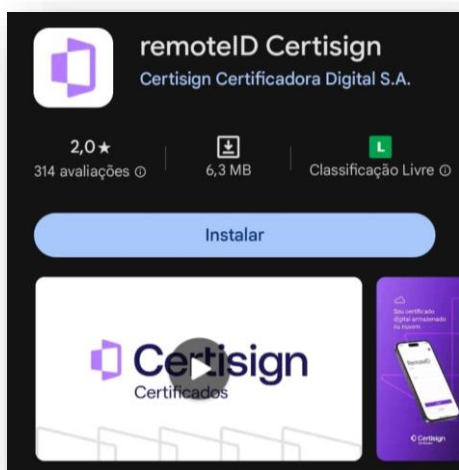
remoteID Certisign
Certisign Certificadora Digital S.A.

2,0★
314 avaliações ⓘ

6,3 MB

L
Classificação Livre ⓘ

Instalar

Certisign
Certificados

Seu certificado digital armazenado na nuvem

remoteID

Certisign